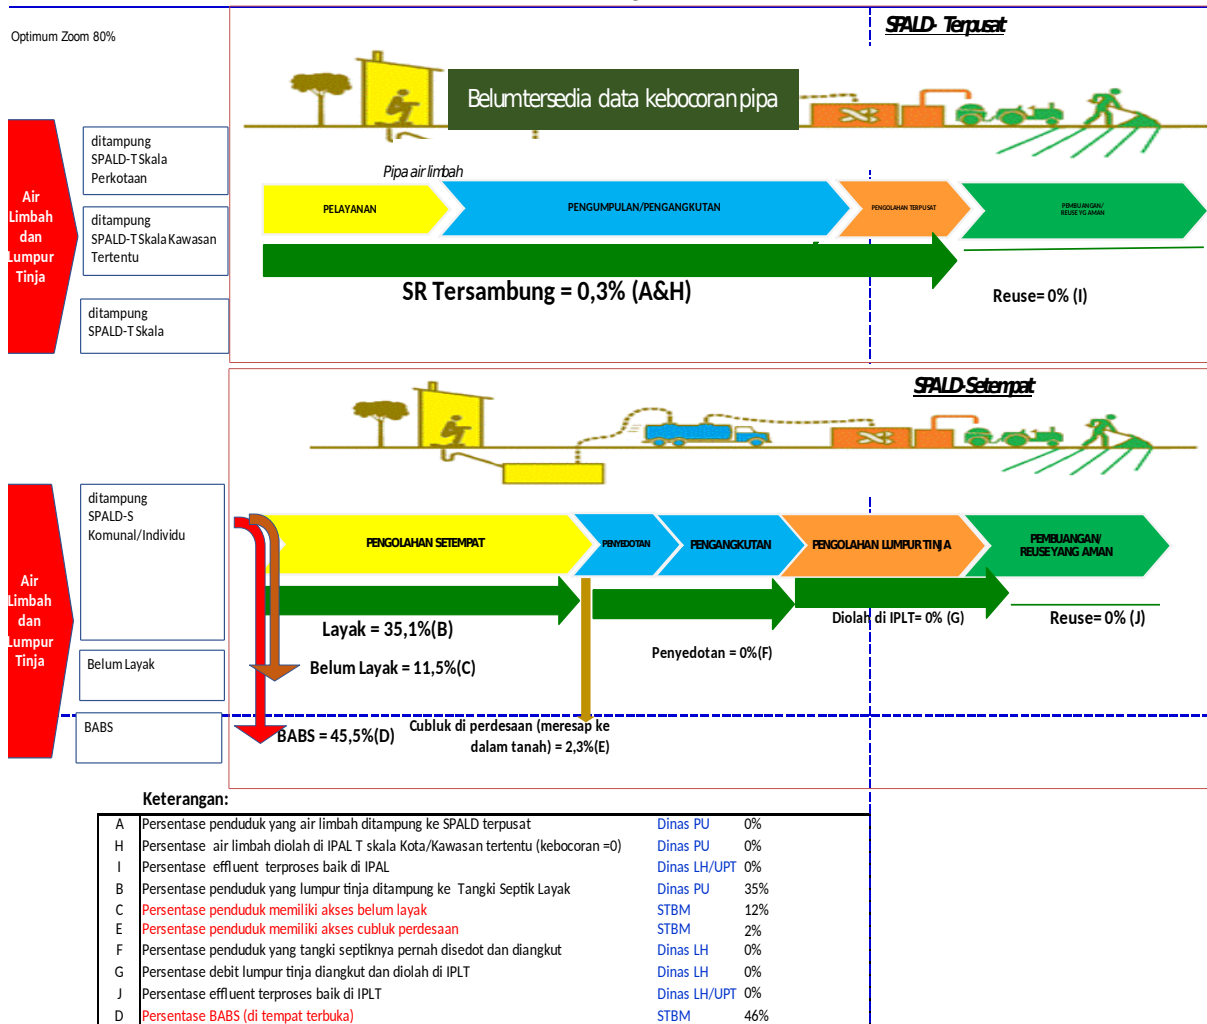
Optimum Zoom 80%

SPALD- Terpusat

Belumtersedia data kebocoranpipa

Air Limbah dan Lumpur Tinja

ditampung SPALD-T Skala Perkotaan

ditampung SPALD-T Skala Kawasan Tertentu

ditampung SPALD-T Skala

Pipa air limbah

PELAYANAN

PENGUMPULAN/PENGANGKUTAN

PENGOLAHAN TERPUSAT

PEMBUANGAN/ REUSE YG AMAN

SR Tersambung = 0,3% (A&H)

Reuse= 0% (I)

SPALD-Setempat

Air Limbah dan Lumpur Tinja

ditampung SPALD-S Komunal/Individu

Belum Layak

BABS

PENGOLAHAN SETEMPAT

PENYEDOTAN

PENGANGKUTAN

PENGOLAHAN LUMPUR TINJA

PEMBUANGAN/ REUSE YANG AMAN

Layak = 35,1%(B)

Belum Layak = 11,5%(C)

Penyedotan = 0%(F)

Diolah di IPLT= 0% (G)

Reuse= 0% (J)

BABS = 45,5%(D)

Cubluk di perdesaan (meresap ke dalam tanah) = 2,3%(E)

Keterangan:

| | | | |
|---|---|---|---|
| A | Persentase penduduk yang air limbah ditampung ke SPALD terpusat | Dinas PU | 0% |
| H | Persentase air limbah diolah di IPAL T skala Kota/Kawasan tertentu (kebocoran =0) | Dinas PU | 0% |
| I | Persentase effluent terproses baik di IPAL | Dinas LH/UPT | 0% |
| B | Persentase penduduk yang lumpur tinja ditampung ke Tangki Septik Layak | Dinas PU | 35% |
| C | Persentase penduduk memiliki akses belum layak | STBM | 12% |
| E | Persentase penduduk memiliki akses cubluk perdesaan | STBM | 2% |
| F | Persentase penduduk yang tangki septiknya pernah disedot dan diangkut | Dinas LH | 0% |
| G | Persentase debit lumpur tinja diangkut dan diolah di IPLT | Dinas LH | 0% |
| J | Persentase effluent terproses baik di IPLT | Dinas LH/UPT | 0% |
| D | Persentase BABS (di tempat terbuka) | STBM | 46% |